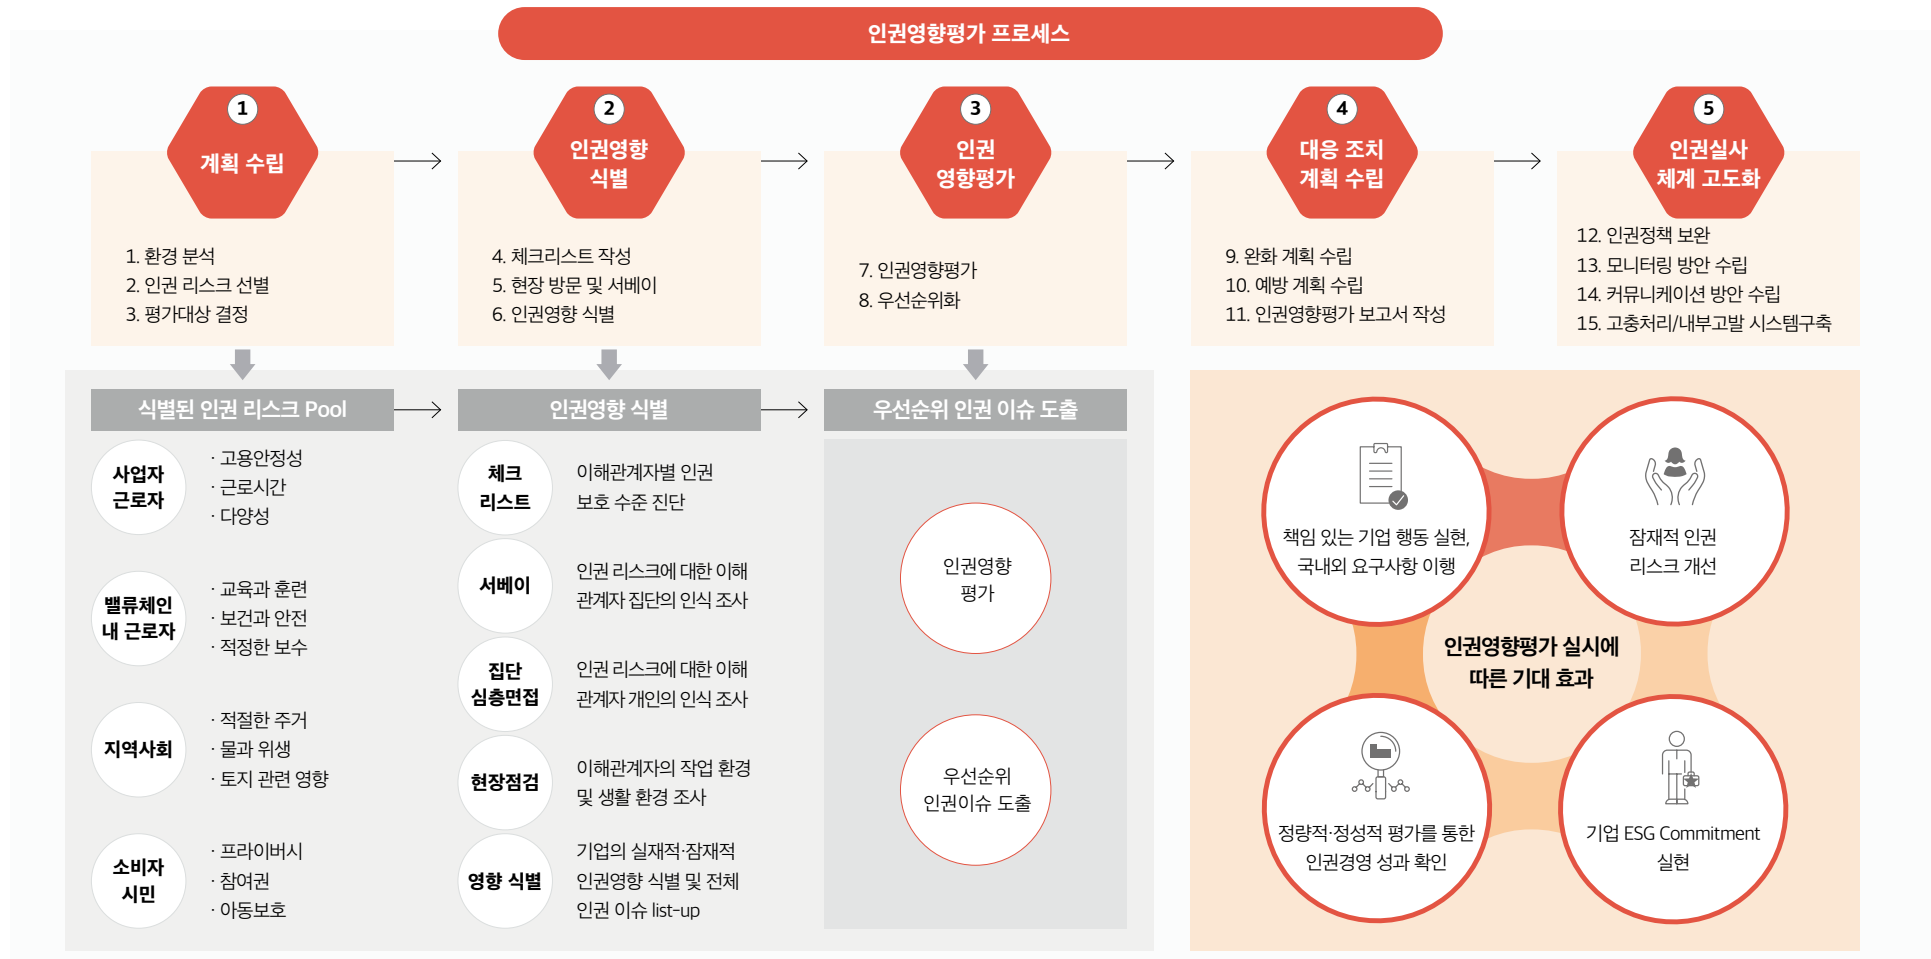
인권영향평가 프로세스

1
계획 수립

1. 환경 분석
2. 인권 리스크 선별
3. 평가대상 결정

2
인권영향 식별

4. 체크리스트 작성
5. 현장 방문 및 서베이
6. 인권영향 식별

3
인권 영향평가

7. 인권영향평가
8. 우선순위화

4
대응 조치 계획 수립

9. 완화 계획 수립
10. 예방 계획 수립
11. 인권영향평가 보고서 작성

5
인권실사 체계 고도화

12. 인권정책 보완
13. 모니터링 방안 수립
14. 커뮤니케이션 방안 수립
15. 고충처리/내부고발 시스템구축

식별된 인권 리스크 Pool

사업자 근로자
· 고용안정성
· 근로시간
· 다양성

밸류체인 내 근로자
· 교육과 훈련
· 보건과 안전
· 적절한 보수

지역사회
· 적절한 주거
· 물과 위생
· 토지 관련 영향

소비자 시민
· 프라이버시
· 참여권
· 아동보호

인권영향 식별

체크 리스트
이해관계자별 인권 보호 수준 진단

서베이
인권 리스크에 대한 이해관계자 집단의 인식 조사

집단 심층면접
인권 리스크에 대한 이해관계자 개인의 인식 조사

현장점검
이해관계자의 작업 환경 및 생활 환경 조사

영향 식별
기업의 실재적·잠재적 인권영향 식별 및 전체 인권 이슈 list-up

우선순위 인권 이슈 도출

인권영향 평가

우선순위 인권이슈 도출

책임 있는 기업 행동 실현, 국내외 요구사항 이행

잠재적 인권 리스크 개선

인권영향평가 실시에 따른 기대 효과

정량적·정성적 평가를 통한 인권경영 성과 확인

기업 ESG Commitment 실현